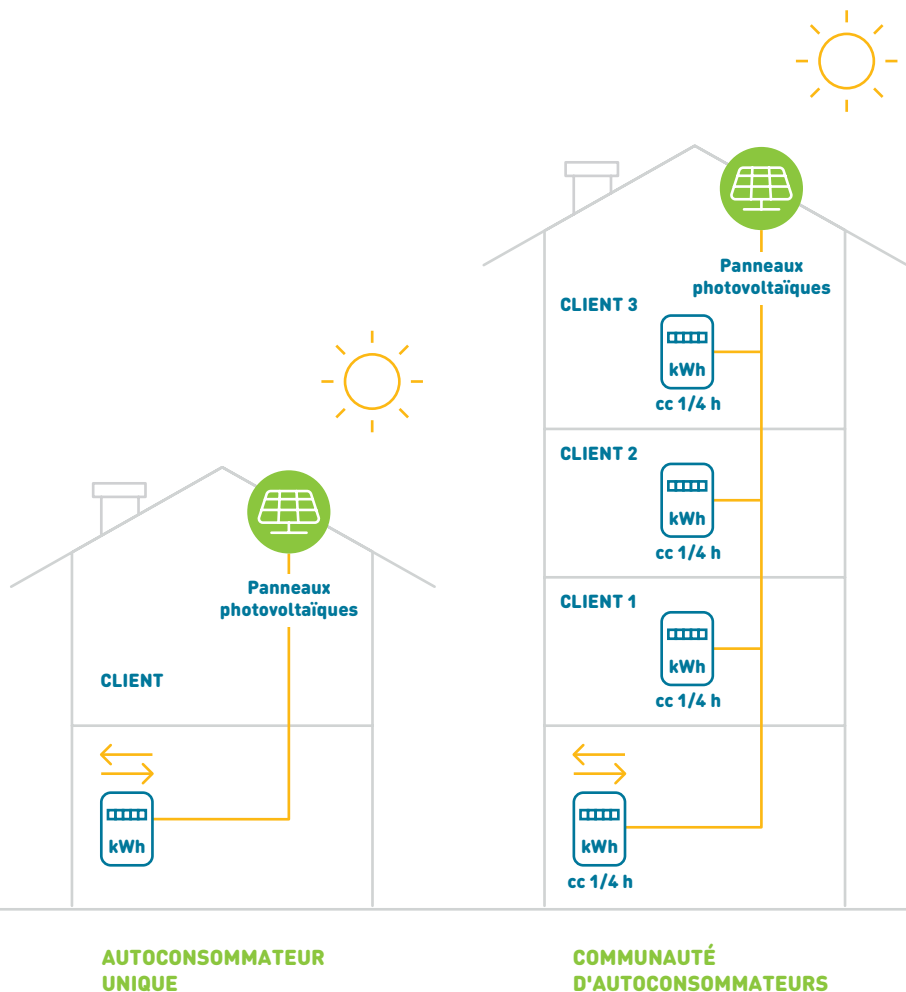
Panneaux photovoltaïques

CLIENT 3

kWh

cc 1/4 h

CLIENT 2

kWh

cc 1/4 h

CLIENT 1

kWh

cc 1/4 h

kWh

cc 1/4 h

Panneaux photovoltaïques

CLIENT

kWh

AUTOCONSOMMATEUR UNIQUE

COMMUNAUTÉ D'AUTOCONSOMMATEURS